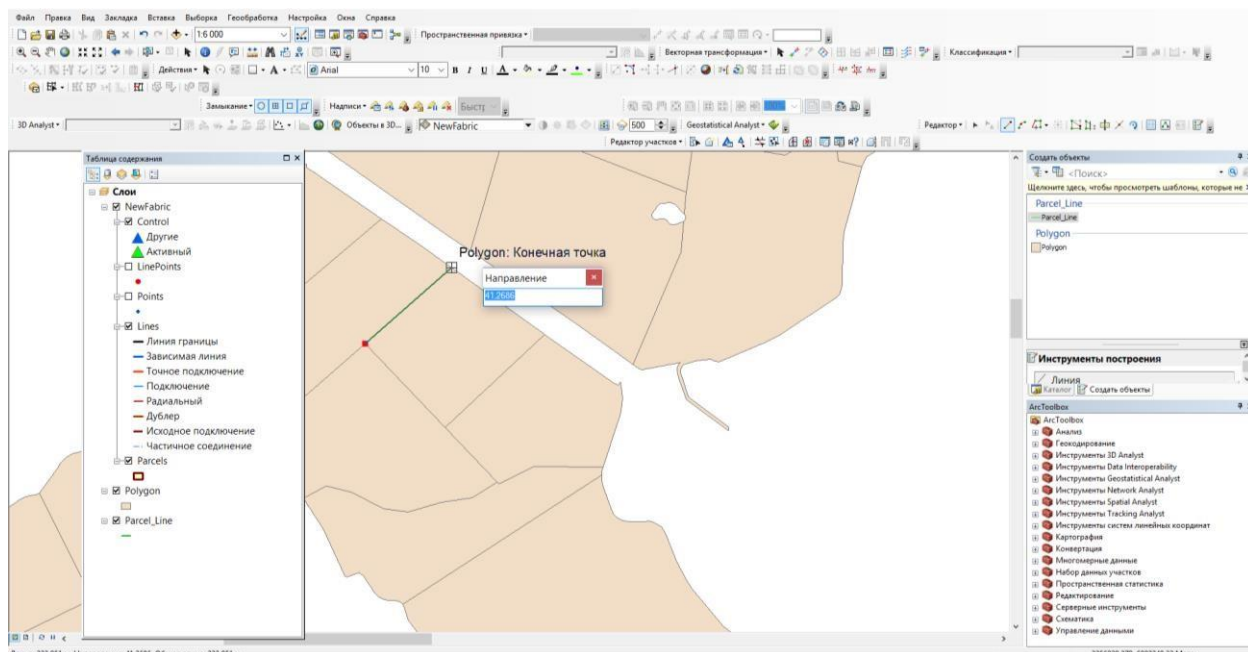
Файл Правка Вид Закладка Вставка Выборка Геообработка Настройка Окна Справка

1:6 000

Пространственная привязка

Векторная трансформация

Классификация

Действия

Arial

10

Замыкание

Надписи

Быстр

3D Analyst

Объекты в 3D...

NewFabric

500

Geostatistical Analyst

Редактор

Редактор участков

Таблица содержания

Слои
NewFabric
Control
Другие
Активный
LinePoints
Points
Lines
Линия границы
Зависимая линия
Точное подключение
Подключение
Радиальный
Дублер
Исходное подключение
Частичное соединение
Parcels
Polygon
Parcel_Line

Polygon: Конечная точка

Направление

41.2686

Создать объекты
<Поиск>
Щелкните здесь, чтобы просмотреть шаблоны, которые не
Parcel_Line
Parcel_Line
Polygon
Polygon

Инструменты построения
Линия
Каталог
Создать объекты

ArcToolbox
ArcToolbox
Анализ
Геокодирование
Инструменты 3D Analyst
Инструменты Data Interoperability
Инструменты Geostatistical Analyst
Инструменты Network Analyst
Инструменты Spatial Analyst
Инструменты Tracking Analyst
Инструменты систем линейных координат
Картография
Конвертация
Многомерные данные
Набор данных участков
Пространственная статистика
Редактирование
Серверные инструменты
Схематика
Управление данными